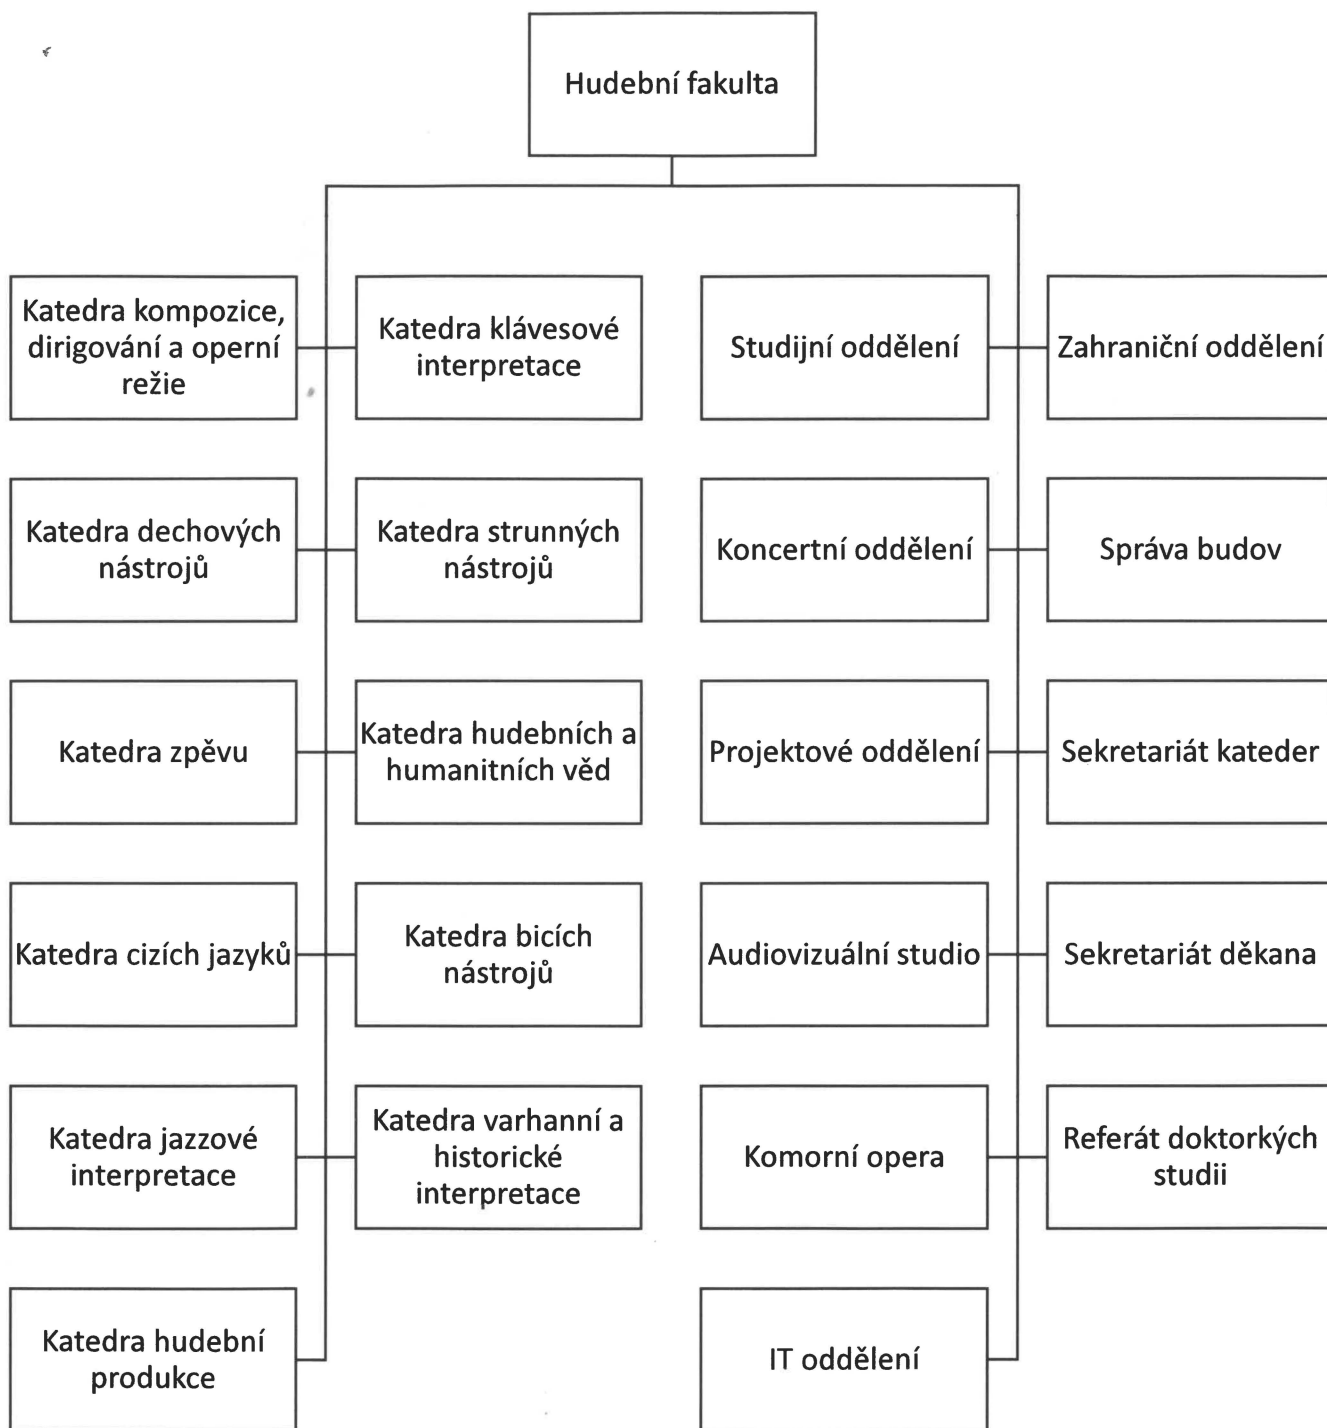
Hudební fakulta

Katedra kompozice, dirigování a operní režie

Katedra klávesové interpretace

Studijní oddělení

Zahraniční oddělení

Katedra dechových nástrojů

Katedra strunných nástrojů

Koncertní oddělení

Správa budov

Katedra zpěvu

Katedra hudebních a humanitních věd

Projektové oddělení

Sekretariát kateder

Katedra cizích jazyků

Katedra bicích nástrojů

Audiovizuální studio

Sekretariát děkana

Katedra jazzové interpretace

Katedra varhanní a historické interpretace

Komorní opera

Referát doktorkých studii

Katedra hudební produkce

IT oddělení